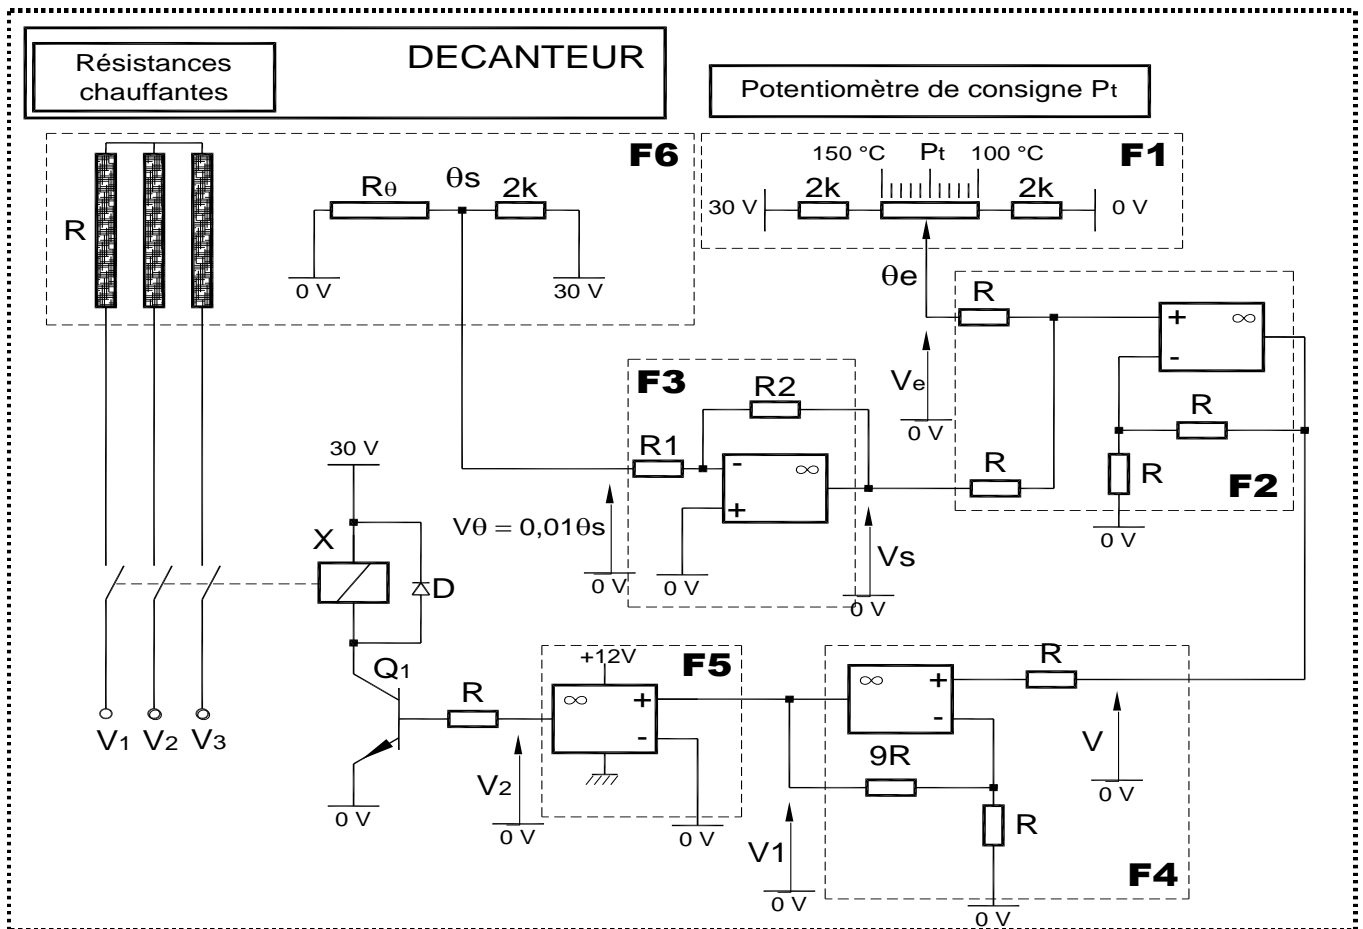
Résistances chauffantes

DECANTEUR

Potentiomètre de consigne $P_t$

F6

R

$R\theta$

$\theta s$

2k

0 V

30 V

F1

150 °C

$P_t$

100 °C

30 V

2k

2k

0 V

$\theta e$

R

$V_e$

0 V

+

-

$\infty$

R

R

R

F2

0 V

F3

R2

R1

-

+

$\infty$

$V\theta = 0,01\theta s$

0 V

0 V

Vs

0 V

30 V

X

D

$Q_1$

$V_1$ $V_2$ $V_3$

0 V

R

+12V

F5

$\infty$

+

-

$V_2$

0 V

0 V

$\infty$

+

-

R

9R

R

V

0 V

V1

0 V

F4

0 V